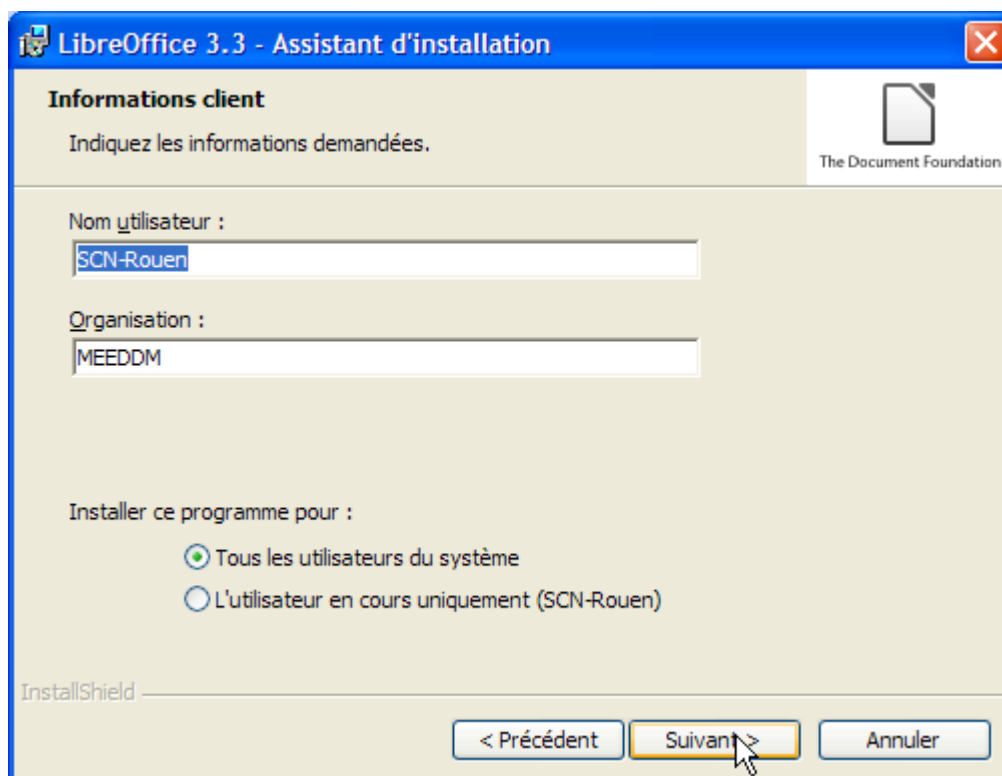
LibreOffice 3.3 - Assistant d'installation

Informations client

Indiquez les informations demandées.

The Document Foundation

Nom utilisateur :

SCN-Rouen

Organisation :

MEEDDM

Installer ce programme pour :

Tous les utilisateurs du système

L'utilisateur en cours uniquement (SCN-Rouen)

InstallShield

< Précédent

Suivant >

Annuler